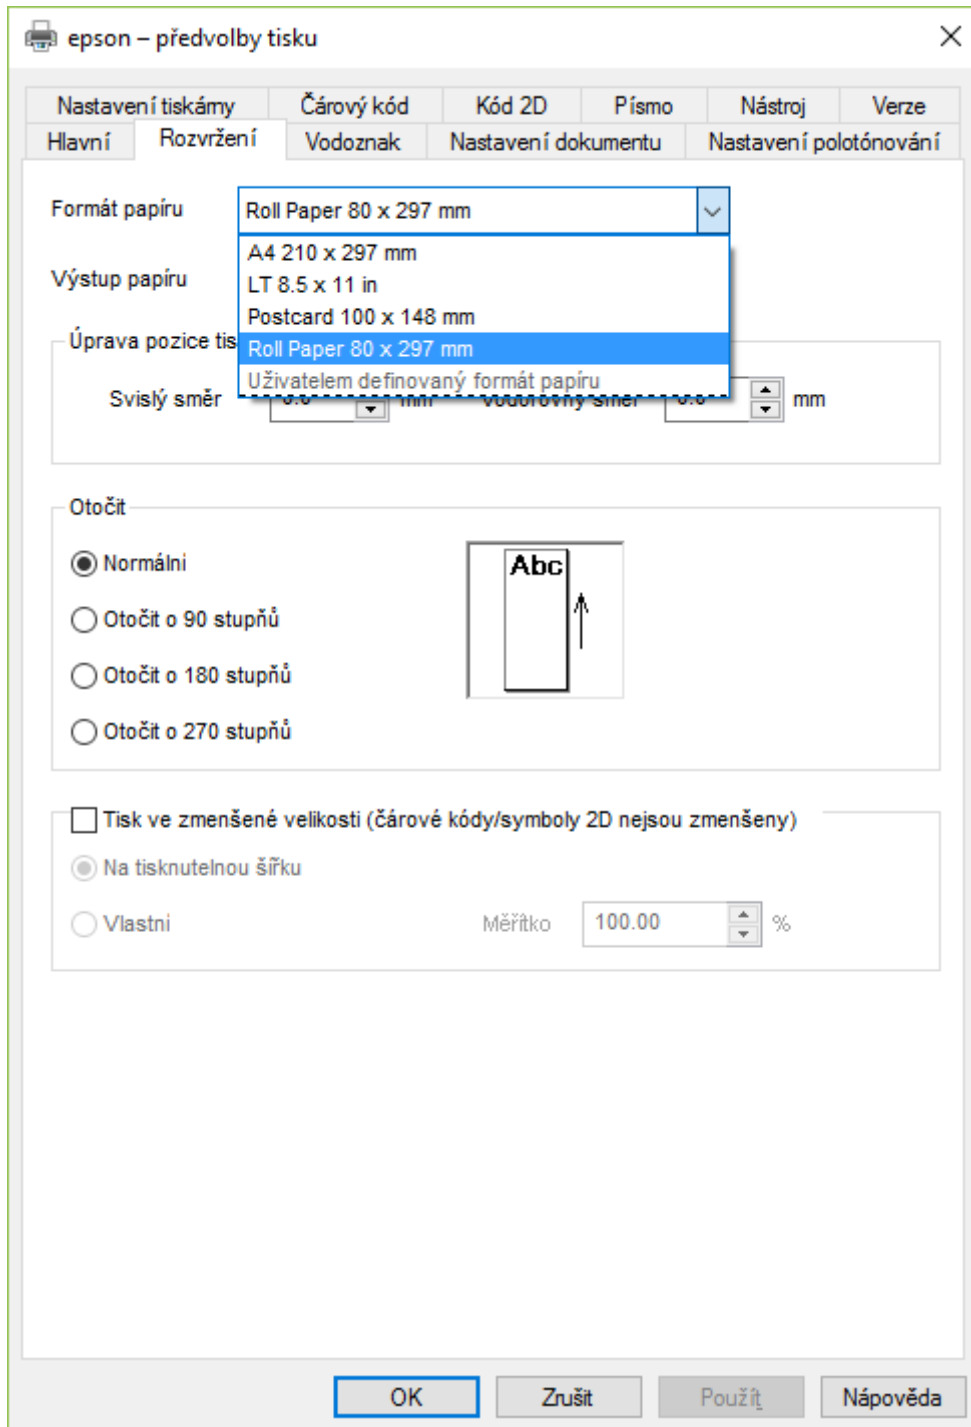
epson – předvolby tisku

Nastavení tiskárny | Čárový kód | Kód 2D | Písmo | Nástroj | Verze
Hlavní | Rozvržení | Vodoznak | Nastavení dokumentu | Nastavení polotónování

Formát papíru
Roll Paper 80 x 297 mm
A4 210 x 297 mm
LT 8.5 x 11 in
Postcard 100 x 148 mm
Roll Paper 80 x 297 mm
Uživatelem definovaný formát papíru

Výstup papíru

Úprava pozice tis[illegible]
Svislý směr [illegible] mm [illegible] mm

Otočit
Normální
Otočit o 90 stupňů
Otočit o 180 stupňů
Otočit o 270 stupňů
Abc

Tisk ve zmenšené velikosti (čárové kódy/symboly 2D nejsou zmenšeny)
Na tisknutelnou šířku
Vlastní
Měřítko 100.00 %

OK
Zrušit
Použít
Nápověda